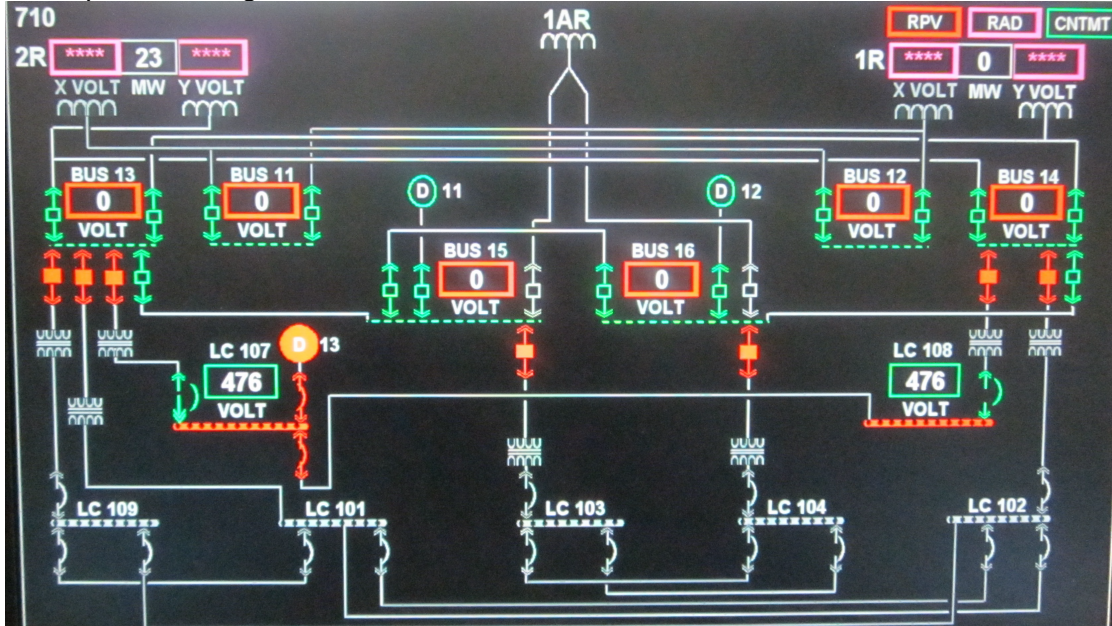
710

1AR

RPV RAD CNTMT

2R **** 23 ****

X VOLT MW Y VOLT

1R **** 0 ****

X VOLT MW Y VOLT

BUS 13
0
VOLT

BUS 11
0
VOLT

D 11

D 12

BUS 12
0
VOLT

BUS 14
0
VOLT

BUS 15
0
VOLT

BUS 16
0
VOLT

LC 107
476
VOLT

D 13

LC 108
476
VOLT

LC 109

LC 101

LC 103

LC 104

LC 102